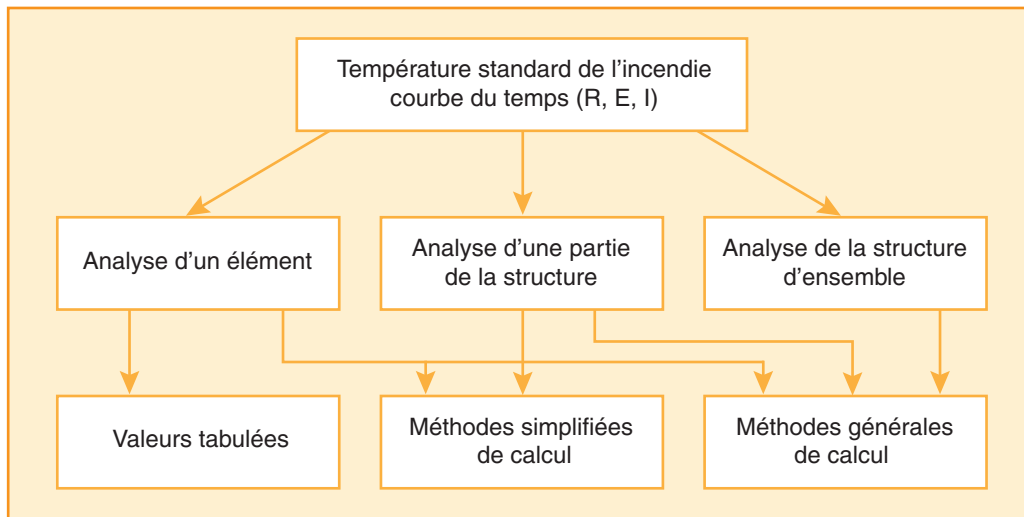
Température standard de l’incendie courbe du temps (R, E, I)

Analyse d’un élément

Analyse d’une partie de la structure

Analyse de la structure d’ensemble

Valeurs tabulées

Méthodes simplifiées de calcul

Méthodes générales de calcul